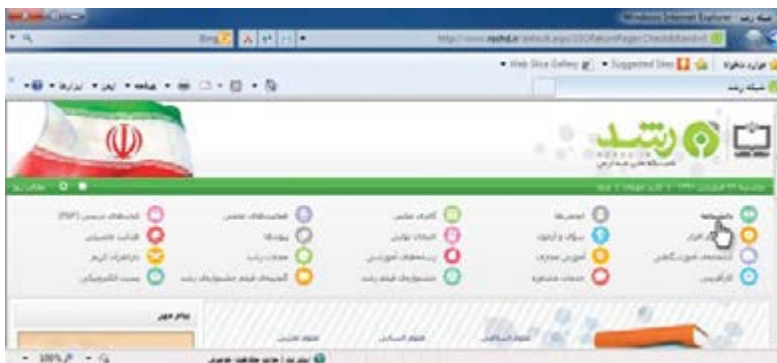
Windows Internet Explorer - شبکه رشد
http://www.roshd.ir/default.aspx?SSOReturnPage=Check&Rand=0
Bing
Web Slice Gallery • Suggested Sites
شبکه رشد
رشد
شبکه ملی مدارس
دانشنامه
انجمن‌ها
گالری عکس
فعالیت‌های علمی
کتاب‌های درسی (PDF)
نرم افزار
سؤال و آزمون
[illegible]
پیوندها
کتاب الکترونیکی
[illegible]
آموزش مجازی
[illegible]
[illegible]
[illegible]
دانشگاه
خدمات مشاوره
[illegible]
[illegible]
پست الکترونیکی
100%